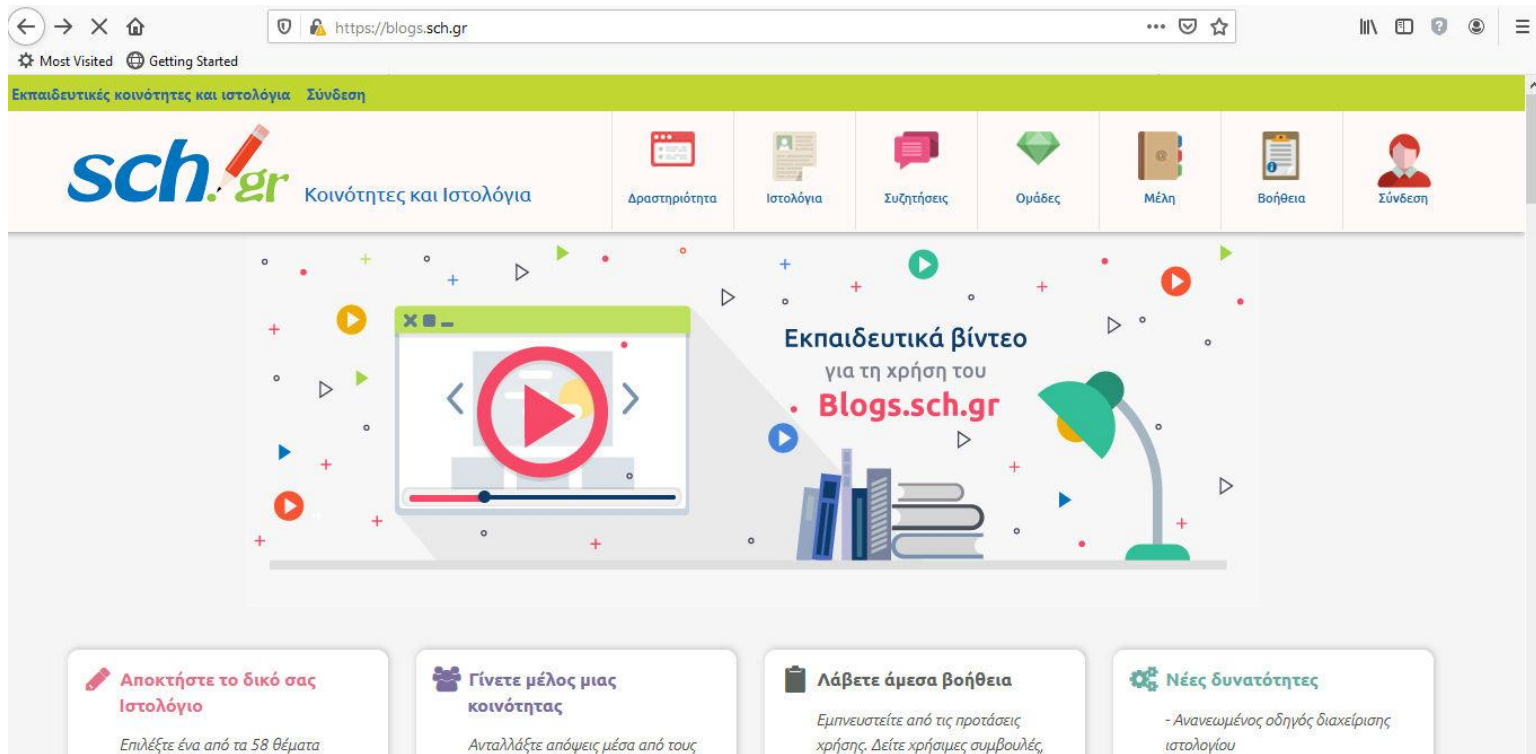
https://blogs.sch.gr

Most Visited Getting Started

Εκπαιδευτικές κοινότητες και ιστολόγια Σύνδεση

sch.gr Κοινότητες και Ιστολόγια

Δραστηριότητα Ιστολόγια Συζητήσεις Ομάδες Μέλη Βοήθεια Σύνδεση

Εκπαιδευτικά βίντεο
για τη χρήση του
Blogs.sch.gr

Αποκτήστε το δικό σας Ιστολόγιο

Επιλέξτε ένα από τα 58 θέματα

Γίνετε μέλος μιας κοινότητας

Ανταλλάξτε απόψεις μέσα από τους

Λάβετε άμεσα βοήθεια

Εμπνευστείτε από τις προτάσεις χρήσης. Δείτε χρήσιμες συμβουλές,

Νέες δυνατότητες

- Ανανεωμένος οδηγός διαχείρισης ιστολογίου